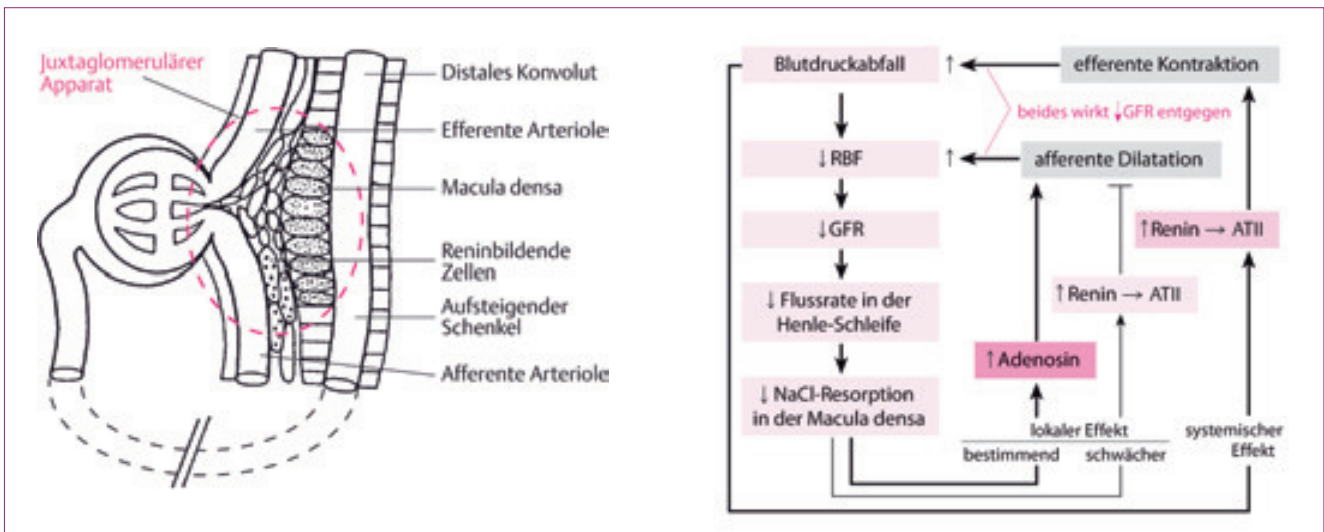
Juxtaglomerulärer Apparat

Distales Konvolut

Efferente Arteriole

Macula densa

Reninbildende Zellen

Aufsteigender Schenkel

Afferente Arteriole

Blutdruckabfall ↑

efferente Kontraktion

beides wirkt ↓GFR entgegen

↓RBF ↑

afferente Dilatation

↓GFR

↑Renin → ATII

↑Renin → ATII

↓ Flussrate in der Henle-Schleife

↑Adenosin

↓ NaCl-Resorption in der Macula densa

lokaler Effekt

bestimmend

schwächer

systemischer Effekt